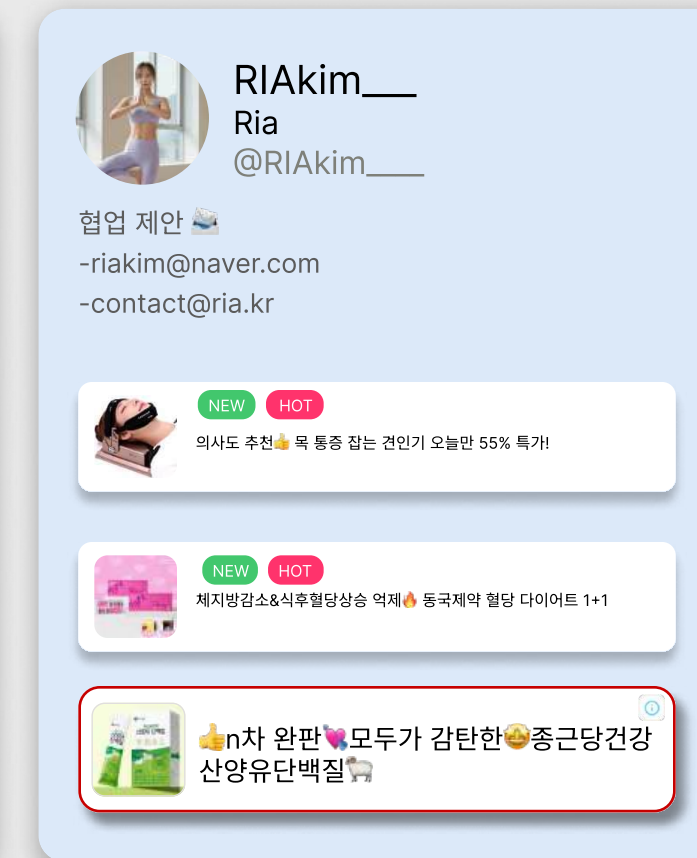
RIAkim___
Ria
@RIAkim___

협업 제안 📩
-riakim@naver.com
-contact@ria.kr

NEW HOT
의사도 추천👍 목 통증 잡는 견인기 오늘만 55% 특가!

NEW HOT
체지방감소&식후혈당상승 억제🔥 동국제약 혈당 다이어트 1+1

👍n차 완판💘모두가 감탄한🤩종근당건강 산양유단백질🐑